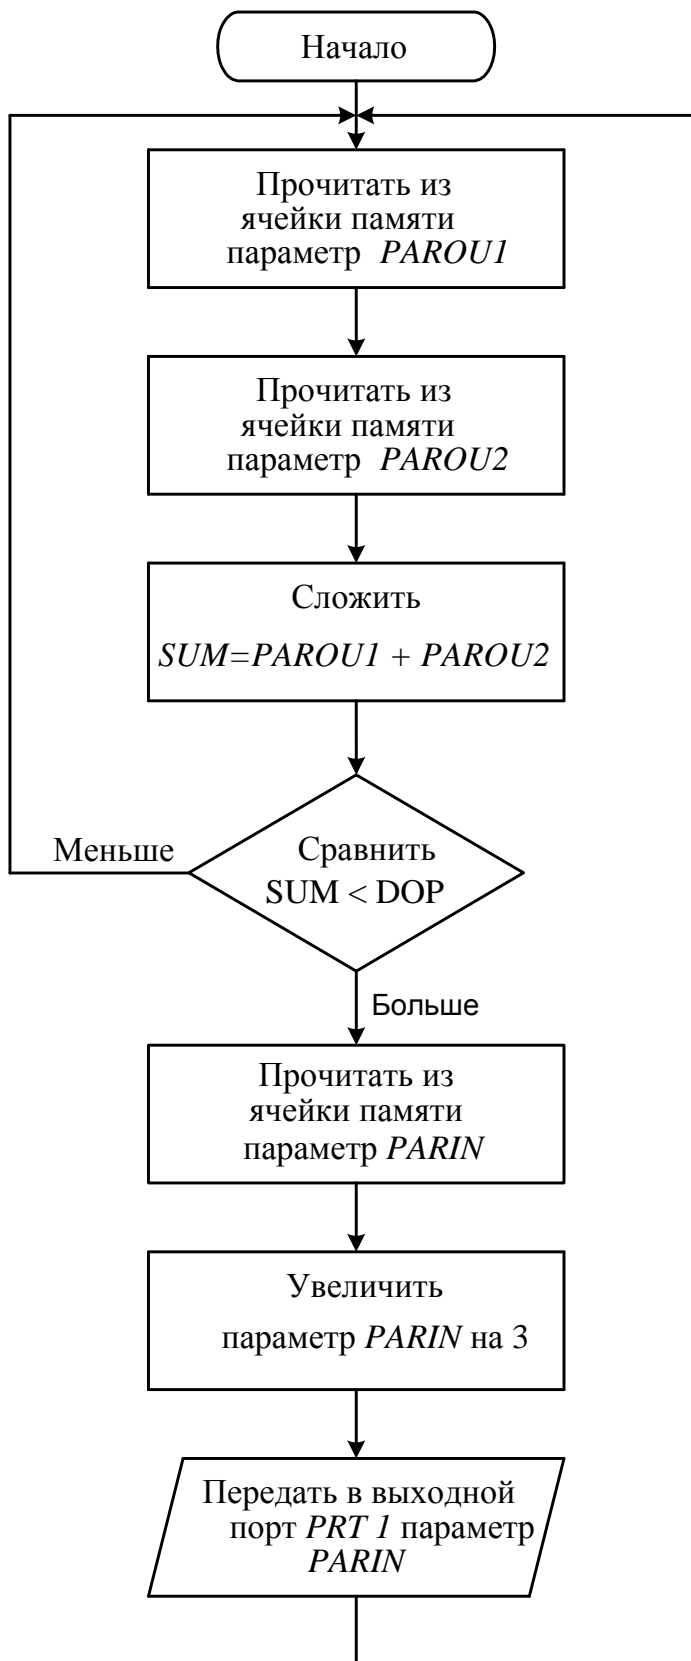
Начало

Прочитать из ячейки памяти параметр *PAROU1*

Прочитать из ячейки памяти параметр *PAROU2*

Сложить

*SUM=PAROU1 + PAROU2*

Меньше

Сравнить SUM < DOP

Больше

Прочитать из ячейки памяти параметр *PARIN*

Увеличить параметр *PARIN* на 3

Передать в выходной порт *PRT 1* параметр *PARIN*